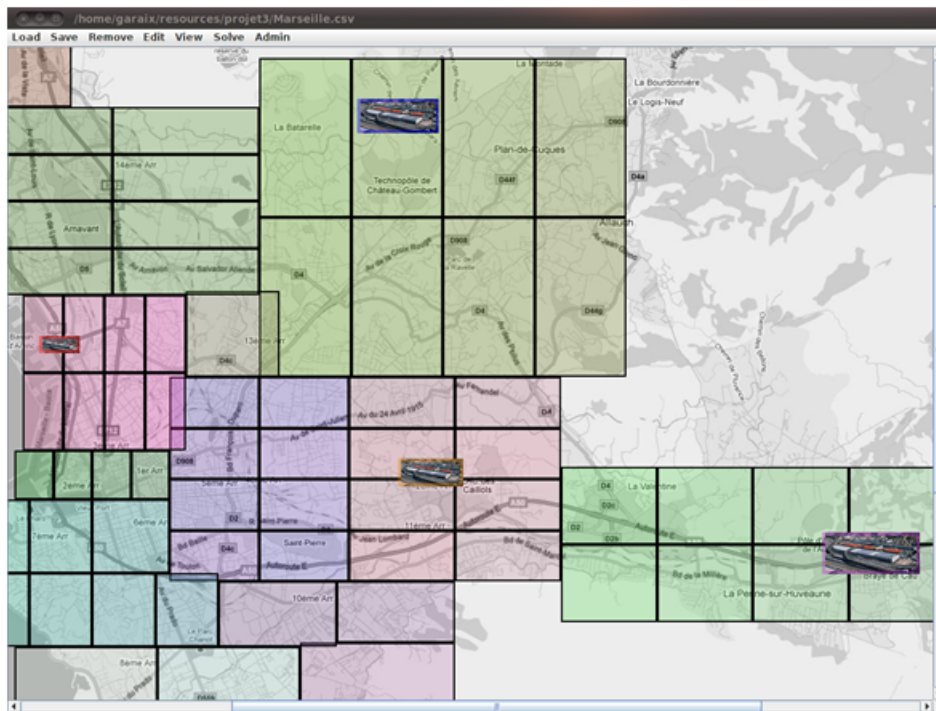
/home/garaix/resources/projet3/Marseille.csv

Load Save Remove Edit View Solve Admin

La Montade
La Bourdonnière
Le Logis-Neuf
La Batarelle
Plan-de-Cuques
D908
Technopôle de Château-Gombert
D44f
D4a
14eme Arr
Allauch
Arnavant
D908
D4
Av Salvador Allende
D4
D44g
13eme Arr
D4c
Av du 24 Avril 1915
Av Fernandel
D4
3eme Arr
D908
1er Arr
2eme Arr
5eme Arr
Les Caillols
D4
La Valentine
7eme Arr
6eme Arr
D2
Saint-Pierre
11eme Arr
D2
D4c
Saint-Pierre
Autoroute E
Bd de la Millière
La Penne-sur-Huveaune
10eme Arr
8eme Arr